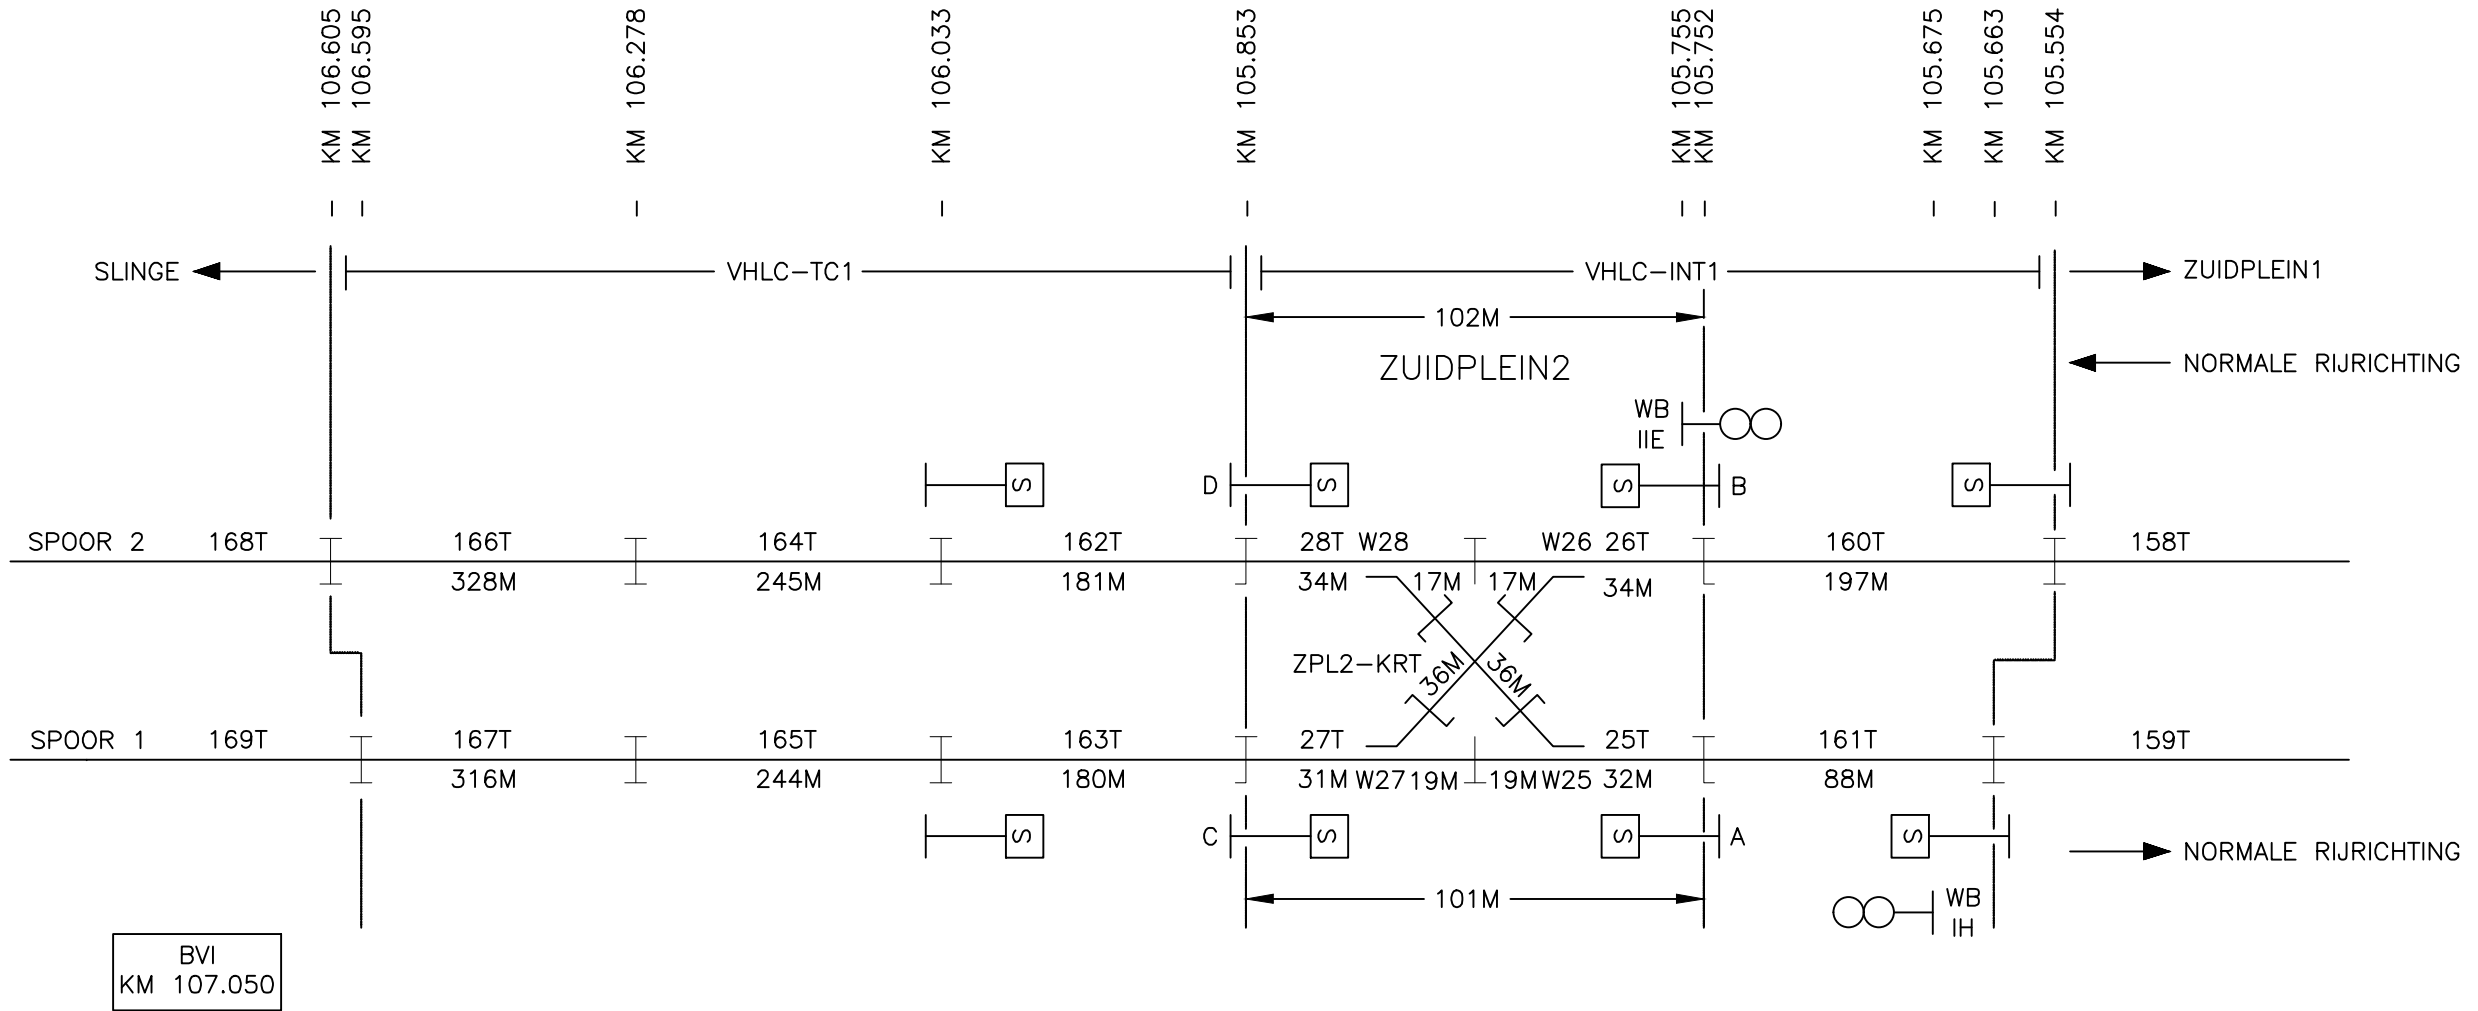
KM 106.605
KM 106.595
KM 106.278
KM 106.033
KM 105.853
KM 105.755
KM 105.752
KM 105.675
KM 105.663
KM 105.554

SLINGE
VHLC–TC1
VHLC–INT1
ZUIDPLEIN1
102M
ZUIDPLEIN2
NORMALE RIJRICHTING
WB
IIE
D
S
S
S
B
S

SPOOR 2
168T
166T
328M
164T
245M
162T
181M
28T
W28
34M
17M
17M
W26
26T
34M
160T
197M
158T

ZPL2–KRT
36M
36M

SPOOR 1
169T
167T
316M
165T
244M
163T
180M
27T
31M
W27
19M
19M
W25
25T
32M
161T
88M
159T

S
C
S
S
A
S
NORMALE RIJRICHTING
101M
WB
IH

BVI
KM 107.050